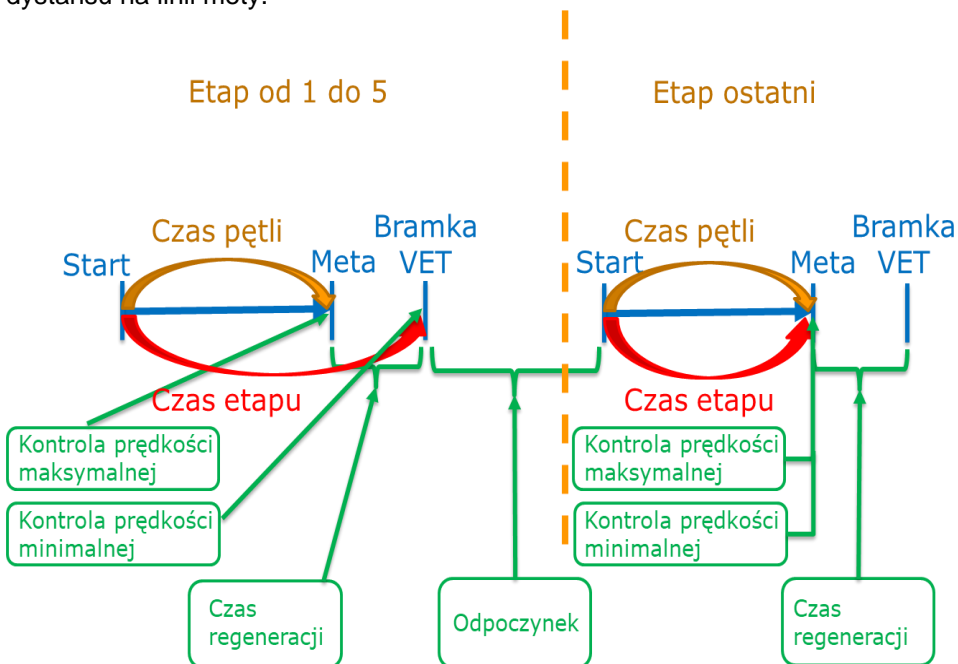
dystansu na linii mety.

Etap od 1 do 5

Etap ostatni

Czas pętli

Start

Meta

Bramka VET

Czas etapu

Czas pętli

Start

Meta

Bramka VET

Czas etapu

Kontrola prędkości maksymalnej

Kontrola prędkości minimalnej

Czas regeneracji

Odpoczynek

Kontrola prędkości maksymalnej

Kontrola prędkości minimalnej

Czas regeneracji